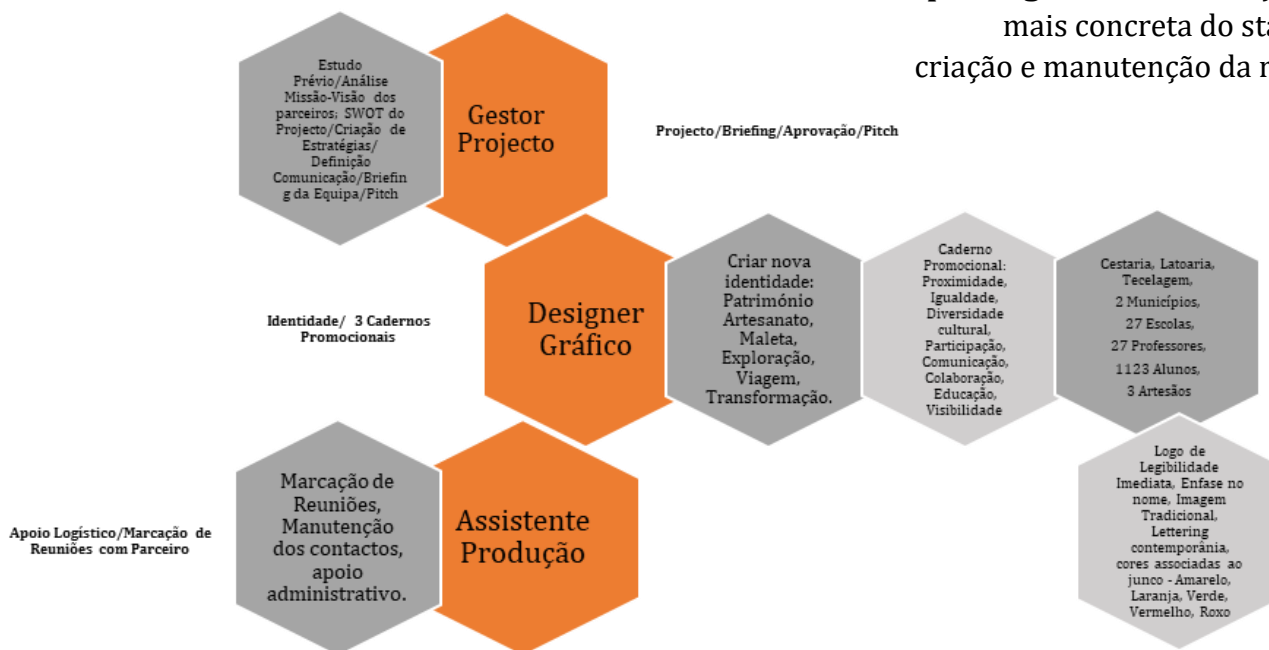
mais concreta do sta
criação e manutenção da m

Estudo Prévio/Análise Missão-Visão dos parceiros; SWOT do Projecto/Criação de Estratégias/ Definição Comunicação/Briefing da Equipa/Pitch

Gestor Projecto

Projecto/Briefing/Aprovação/Pitch

Identidade/ 3 Cadernos Promocionais

Designer Gráfico

Criar nova identidade: Património Artesanato, Maleta, Exploração, Viagem, Transformação.

Caderno Promocional: Proximidade, Igualdade, Diversidade cultural, Participação, Comunicação, Colaboração, Educação, Visibilidade

Cestaria, Latoaria, Tecelagem, 2 Municípios, 27 Escolas, 27 Professores, 1123 Alunos, 3 Artesãos

Logo de Legibilidade Imediata, Enfase no nome, Imagem Tradicional, Lettering contemporânia, cores associadas ao junco - Amarelo, Laranja, Verde, Vermelho, Roxo

Apoio Logístico/Marcação de Reuniões com Parceiro

Marcação de Reuniões, Manutenção dos contactos, apoio administrativo.

Assistente Produção